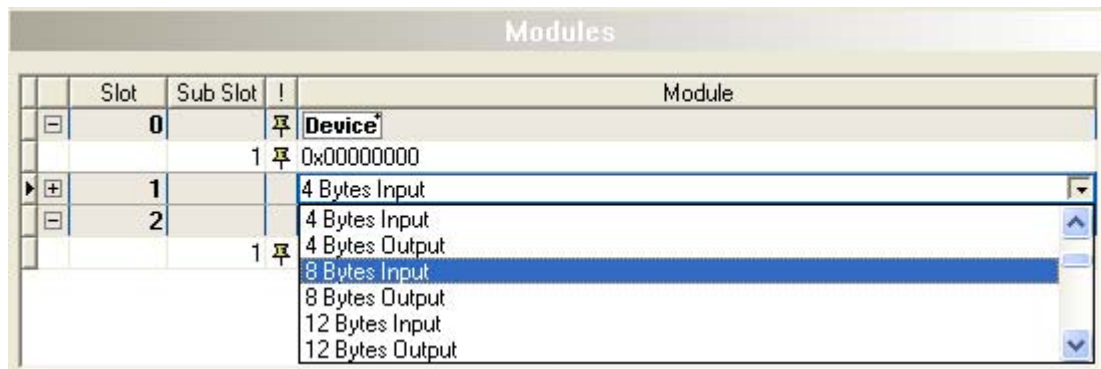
Modules

| | | Slot | Sub Slot | ! | Module |
|---|---|---|---|---|---|
| | ⊟ | 0 | | | Device |
| | | | 1 | | 0x00000000 |
| ▶ | ⊞ | 1 | | | 4 Bytes Input |
| | ⊟ | 2 | | | |
| | | | 1 | | |

4 Bytes Input
4 Bytes Output
8 Bytes Input
8 Bytes Output
12 Bytes Input
12 Bytes Output